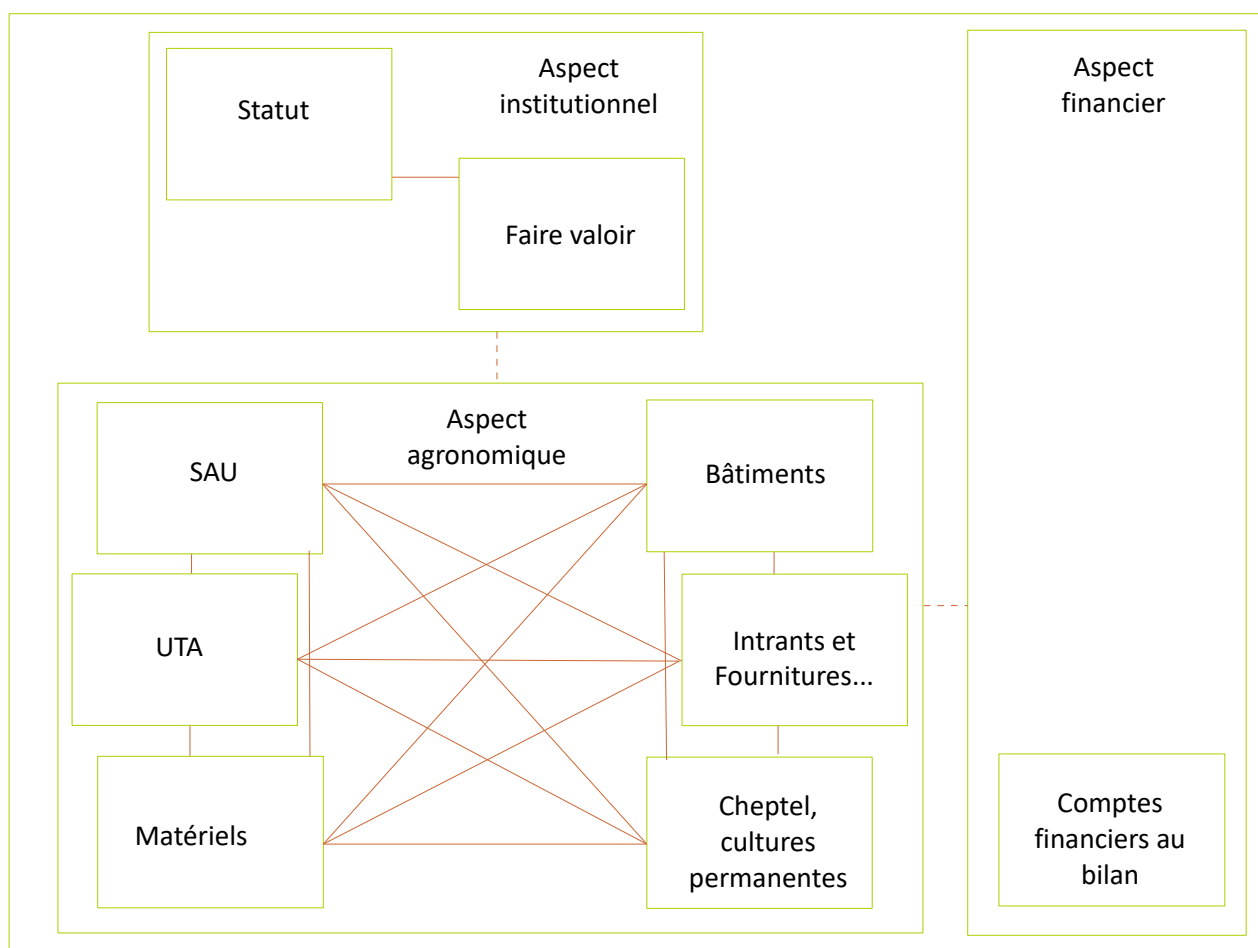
Statut

Aspect institutionnel

Faire valoir

Aspect financier

Aspect agronomique

SAU

Bâtiments

UTA

Intrants et Fournitures...

Matériels

Cheptel, cultures permanentes

Comptes financiers au bilan